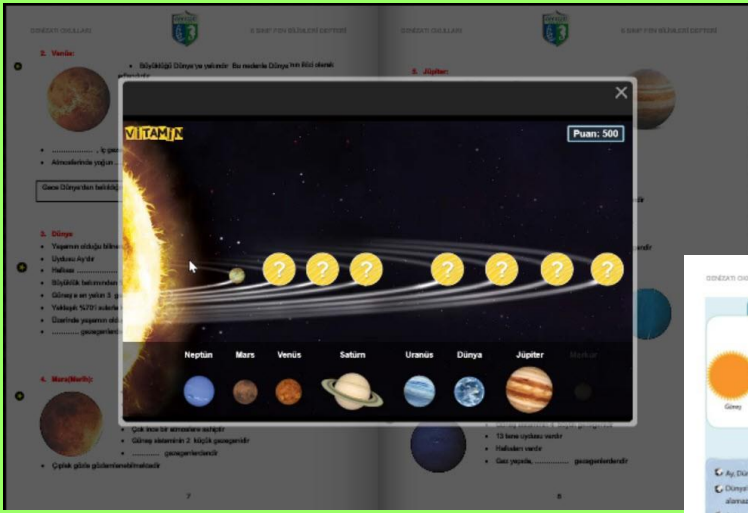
DENİZATI OKULLARI

5. SINIF FEN BİLİMLERİ DEFTERİ

2. Venüs:

Büyüklüğü Dünya'ya yakındır. Bu nedenle Dünya'nın İkizi olarak adlandırılır.

.................. iç gezegendir

Atmosferinde yoğun ...

Gece Dünya'dan bakıldığında ...

3. Dünya:

Yaşamın olduğu bilinen ...

Uydusu Ay'dır

Halkası ...

Büyüklük bakımından ...

Güneş'e en yakın 3. ...

Yaklaşık %70'i sularla ...

Üzerinde yaşamın ol...

.......... gezegenleri...

4. Mars(Merih):

Çok ince bir atmosfere sahiptir

Güneş sisteminin 2. küçük gezegenidir

.......... gezegenlerdendir

Çıplak gözle gözlemlenebilmektedir

7

DENİZATI OKULLARI

5. SINIF FEN BİLİMLERİ DEFTERİ

5. Jüpiter:

13 tane uydusu vardır

Halkaları vardır

Gaz yapıda, .......... gezegenlerdendir

8

VİTAMİN

Puan: 500

?

?

?

?

?

?

?

Neptün

Mars

Venüs

Satürn

Uranüs

Dünya

Jüpiter

Merkür

DENİZATI OKULLARI

Güneş

Ay, Dün...

Dünya...
alanı...